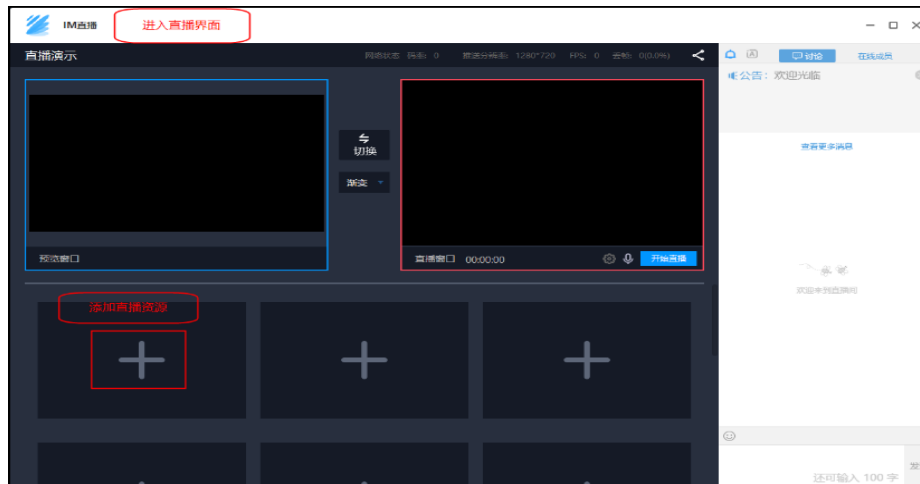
IM直播

进入直播界面

直播演示

网络状态 丢包: 0 推流分辨率: 1280*720 FPS: 0 丢帧: 0(0.0%)

讨论 在线成员

公告：欢迎光临

查看更多消息

切换

渐变

预览窗口

直播窗口 00:00:00

开始直播

欢迎来到直播间

添加直播资源

还可输入 100 字

发